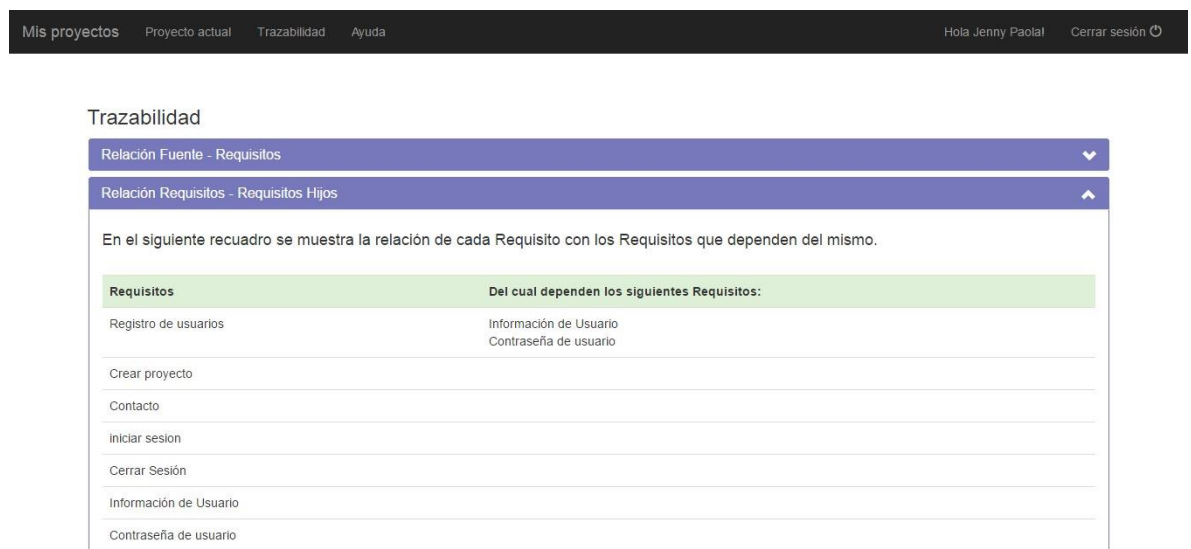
Mis proyectos Proyecto actual Trazabilidad Ayuda Hola Jenny Paola! Cerrar sesión

Trazabilidad

Relación Fuente - Requisitos

Relación Requisitos - Requisitos Hijos

En el siguiente recuadro se muestra la relación de cada Requisito con los Requisitos que dependen del mismo.

| Requisitos | Del cual dependen los siguientes Requisitos: |
|---|---|
| Registro de usuarios | Información de Usuario<br>Contraseña de usuario |
| Crear proyecto | |
| Contacto | |
| iniciar sesion | |
| Cerrar Sesión | |
| Información de Usuario | |
| Contraseña de usuario | |